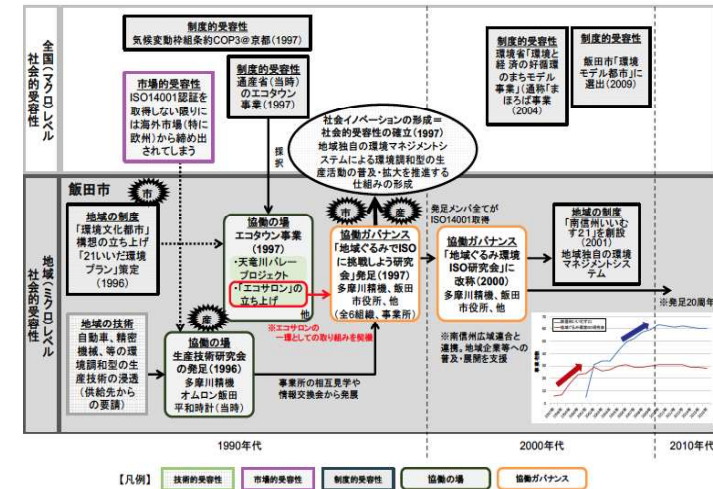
全国（マクロ）レベル社会的受容性

制度的受容性
気候変動枠組条約COP3＠京都（1997）

市場的受容性
ISO14001認証を取得しない限りには海外市場（特に欧州）から締め出されてしまう

制度的受容性
通産省（当時）のエコタウン事業（1997）

制度的受容性
環境省「環境と経済の好循環のまちモデル事業」（通称「まほろば事業」（2004）

制度的受容性
飯田市「環境モデル都市」に選出（2009）

採択

社会イノベーションの形成＝社会的受容性の確立（1997）
地域独自の環境マネジメントシステムによる環境調和型の生産活動の普及・拡大を推進する仕組みの形成

地域（ミクロ）レベル社会的受容性

飯田市

市

地域の制度
「環境文化都市」構想の立ち上げ
「21いいだ環境プラン」策定（1996）

協働の場
エコタウン事業（1997）
・天竜川バレープロジェクト
・「エコサロン」の立ち上げ
他

市　産

協働ガバナンス
「地域ぐるみでISOに挑戦しよう研究会」発足（1997）
多摩川精機、飯田市役所、他（全6組織、事業所）

発足メンバ全てがISO14001取得

協働ガバナンス
「地域ぐるみ環境ISO研究会」に改称（2000）
多摩川精機、飯田市役所、他

地域の制度
「南信州いいむす21」を創設（2001）
地域独自の環境マネジメントシステム

※発足20周年

地域の技術
自動車、精密機械、等の環境調和型の生産技術の浸透（供給先からの要請）

産

協働の場
生産技術研究会の発足（1996）
多摩川精機
オムロン飯田
平和時計（当時）

※エコサロンの一環としての取り組みを開催

事業所の相互見学や情報交換会から発展

※南信州広域連合と連携。地域企業等への普及・展開を支援

1990年代　2000年代　2010年代

【凡例】　技術的受容性　市場的受容性　制度的受容性　協働の場　協働ガバナンス